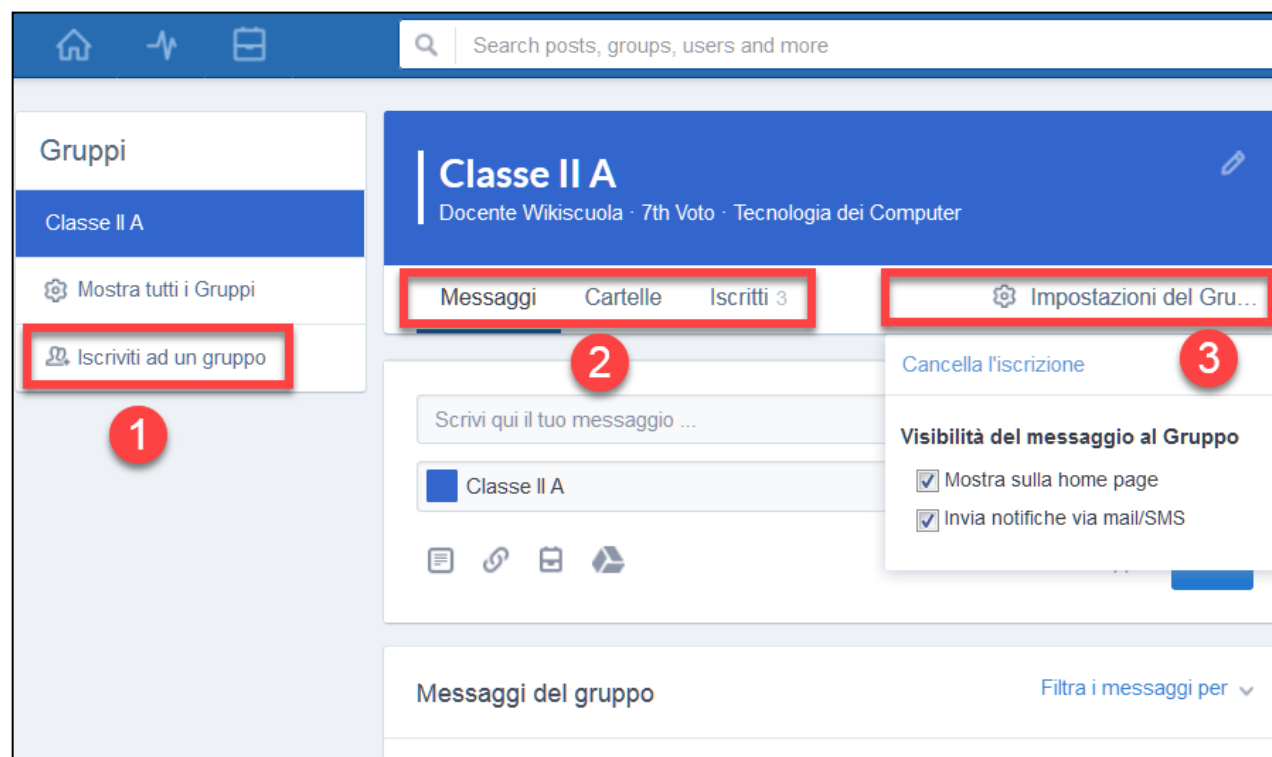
Search posts, groups, users and more

Gruppi

Classe II A

Mostra tutti i Gruppi

Iscriviti ad un gruppo

1

Classe II A

Docente Wikiscuola · 7th Voto · Tecnologia dei Computer

Messaggi Cartelle Iscritti 3

2

Impostazioni del Gru...

3

Cancella l'iscrizione

Visibilità del messaggio al Gruppo

Mostra sulla home page

Invia notifiche via mail/SMS

Scrivi qui il tuo messaggio ...

Classe II A

Messaggi del gruppo

Filtra i messaggi per